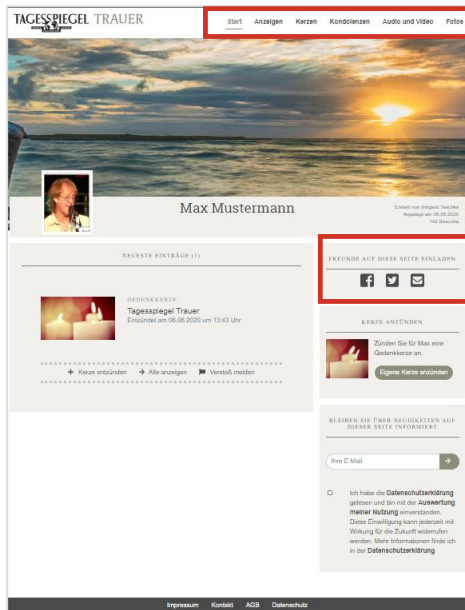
TAGESSPIEGEL TRAUER

Start Anzeigen Kerzen Kondolenzen Audio und Video Fotos

Max Mustermann

Erstellt von Irmgard Teschke
Angelegt am 06.06.2020
142 Besuche

NEUESTE EINTRÄGE (1)

GEDENKKERZE
Tagesspiegel Trauer
Entzündet am 06.06.2020 um 13:43 Uhr

+ Kerze entzünden → Alle anzeigen Verstoß melden

FREUNDE AUF DIESE SEITE EINLADEN

KERZE ANZÜNDEN

Zünden Sie für Max eine Gedenkkerze an.

Eigene Kerze anzünden

BLEIBEN SIE ÜBER NEUIGKEITEN AUF DIESER SEITE INFORMIERT

Ihre E-Mail

Ich habe die Datenschutzerklärung gelesen und bin mit der Auswertung meiner Nutzung einverstanden. Diese Einwilligung kann jederzeit mit Wirkung für die Zukunft widerrufen werden. Mehr Informationen finde ich in der Datenschutzerklärung

Impressum Kontakt AGB Datenschutz